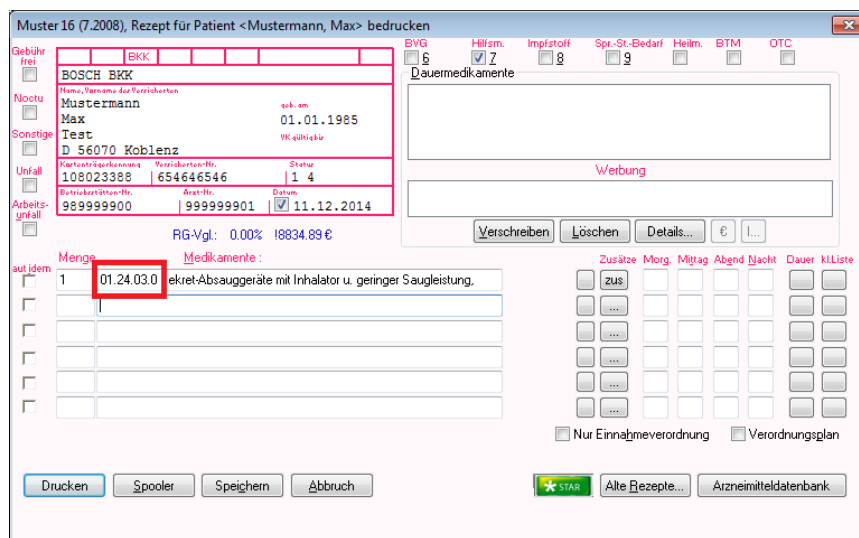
Muster 16 (7.2008), Rezept für Patient <Mustermann, Max> bedrucken

Gebühr frei
Noctu
Sonstige
Unfall
Arbeitsunfall

BKK
BOSCH BKK
Name, Vorname des Versicherten
Mustermann
Max
Test
D 56070 Koblenz
geb. am
01.01.1985
VK gültig bis
Kartenträgerkennung
108023388
Versicherten-Nr.
654646546
Status
1 4
Betriebsstätten-Nr.
989999900
Arzt-Nr.
999999901
Datum
11.12.2014

BVG 6
Hilfsm. 7
Impfstoff 8
Spr.-St.-Bedarf 9
Heilm.
BTM
OTC

Dauermedikamente

Werbung

Verschreiben
Löschen
Details...
€
I...

RG-Vgl.: 0.00% !8834.89 €

aut idem
Menge
Medikamente :
Zusätze
Morg.
Mittag
Abend
Nacht
Dauer
kl.Liste

1
01.24.03.0
ekret-Absauggeräte mit Inhalator u. geringer Saugleistung,
zus
...
...
...
...
...

Nur Einnahmeverordnung
Verordnungsplan

Drucken
Spooler
Speichern
Abbruch
STAR
Alte Rezepte...
Arzneimitteldatenbank